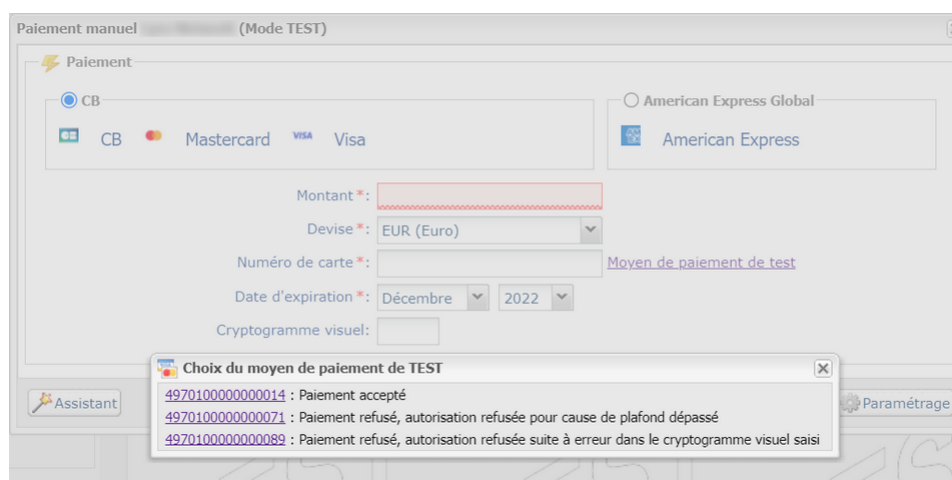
Paiement manuel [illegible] (Mode TEST)

Paiement

CB

CB Mastercard VISA Visa

American Express Global

American Express

Montant *:

Devise *: EUR (Euro)

Numéro de carte *: Moyen de paiement de test

Date d'expiration *: Décembre 2022

Cryptogramme visuel:

Choix du moyen de paiement de TEST

4970100000000014 : Paiement accepté
4970100000000071 : Paiement refusé, autorisation refusée pour cause de plafond dépassé
4970100000000089 : Paiement refusé, autorisation refusée suite à erreur dans le cryptogramme visuel saisi

Assistant

Paramétrage